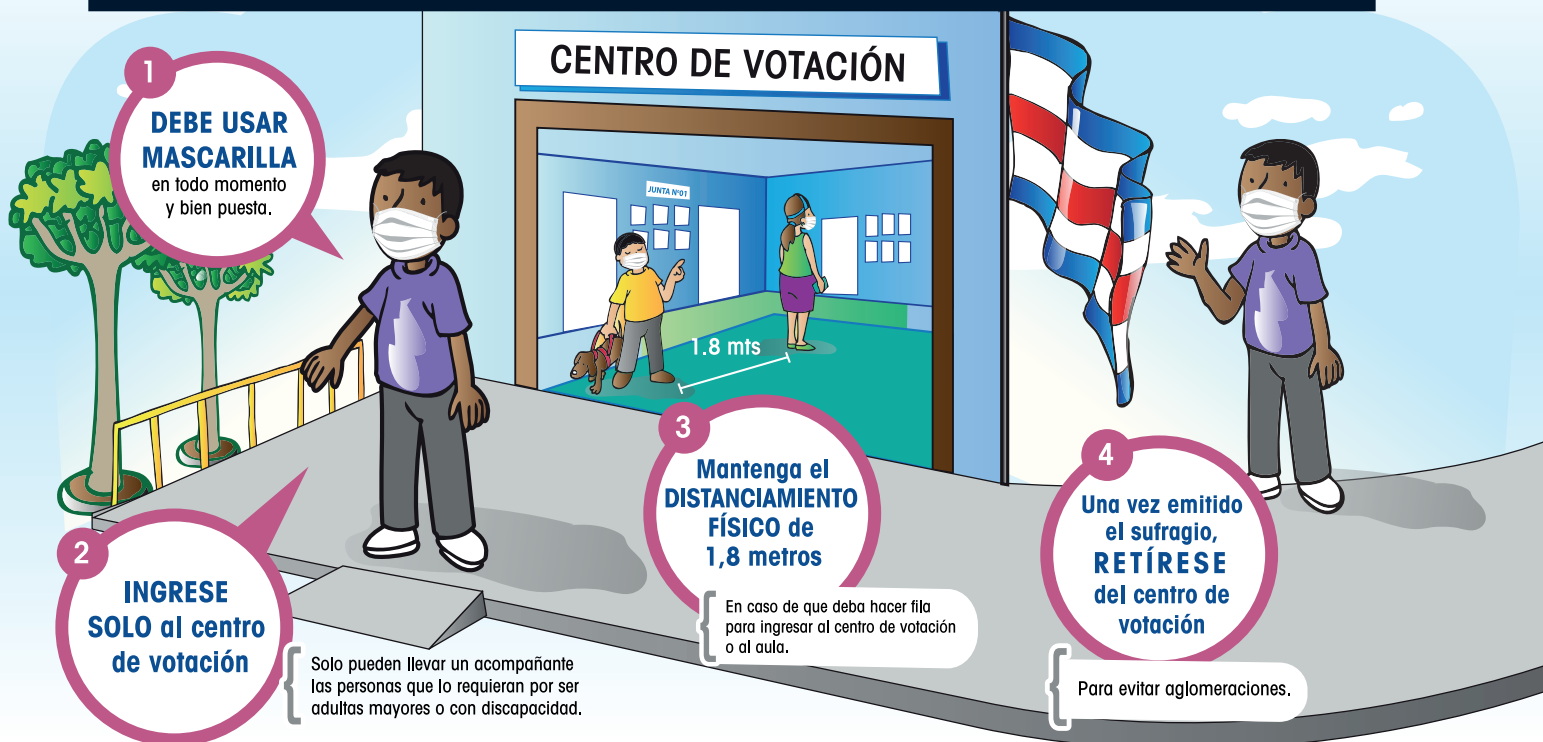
CENTRO DE VOTACIÓN

1
DEBE USAR MASCARILLA
en todo momento y bien puesta.

JUNTA Nº01

1.8 mts

2
INGRESE SOLO al centro de votación

Solo pueden llevar un acompañante las personas que lo requieran por ser adultas mayores o con discapacidad.

3
Mantenga el DISTANCIAMIENTO FÍSICO de 1,8 metros

En caso de que deba hacer fila para ingresar al centro de votación o al aula.

4
Una vez emitido el sufragio, RETÍRESE del centro de votación

Para evitar aglomeraciones.